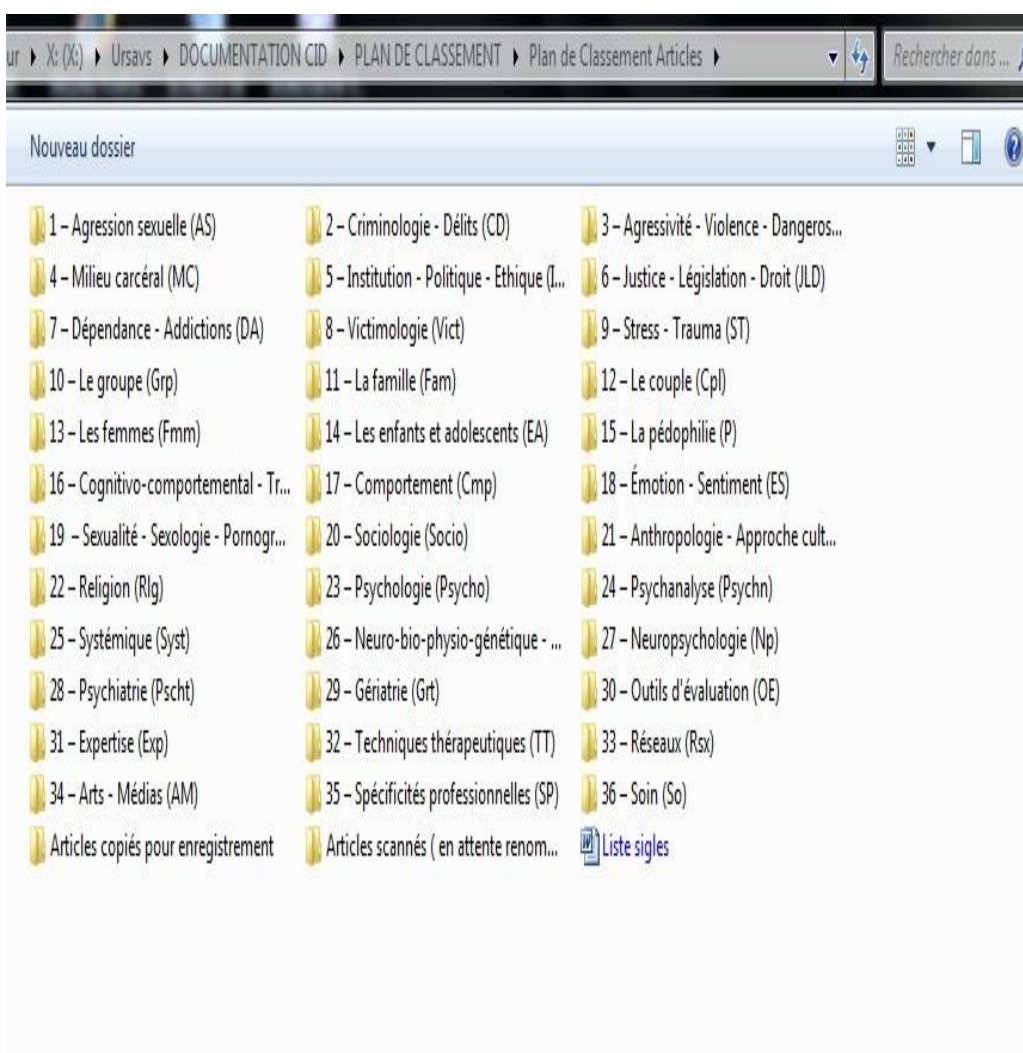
ur ▸ X: (X:) ▸ Ursavs ▸ DOCUMENTATION CID ▸ PLAN DE CLASSEMENT ▸ Plan de Classement Articles ▸

Rechercher dans ...

Nouveau dossier

1 – Agression sexuelle (AS)
2 – Criminologie - Délits (CD)
3 – Agressivité - Violence - Dangeros...
4 – Milieu carcéral (MC)
5 – Institution - Politique - Ethique (I...
6 – Justice - Législation - Droit (JLD)
7 – Dépendance - Addictions (DA)
8 – Victimologie (Vict)
9 – Stress - Trauma (ST)
10 – Le groupe (Grp)
11 – La famille (Fam)
12 – Le couple (Cpl)
13 – Les femmes (Fmm)
14 – Les enfants et adolescents (EA)
15 – La pédophilie (P)
16 – Cognitivo-comportemental - Tr...
17 – Comportement (Cmp)
18 – Émotion - Sentiment (ES)
19 – Sexualité - Sexologie - Pornogr...
20 – Sociologie (Socio)
21 – Anthropologie - Approche cult...
22 – Religion (Rlg)
23 – Psychologie (Psycho)
24 – Psychanalyse (Psychn)
25 – Systémique (Syst)
26 – Neuro-bio-physio-génétique - ...
27 – Neuropsychologie (Np)
28 – Psychiatrie (Pscht)
29 – Gériatrie (Grt)
30 – Outils d'évaluation (OE)
31 – Expertise (Exp)
32 – Techniques thérapeutiques (TT)
33 – Réseaux (Rsx)
34 – Arts - Médias (AM)
35 – Spécificités professionnelles (SP)
36 – Soin (So)
Articles copiés pour enregistrement
Articles scannés ( en attente renom...
Liste sigles